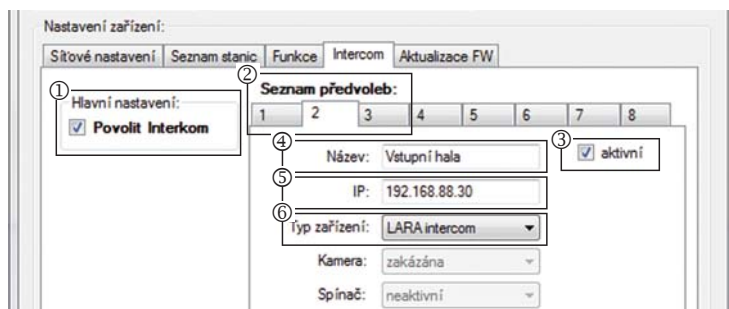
Nastavení zařízení:

Síťové nastavení | Seznam stanic | Funkce | Intercom | Aktualizace FW

①
Hlavní nastavení:
Povolit Interkom

②
Seznam předvoleb:

1 | 2 | 3 | 4 | 5 | 6 | 7 | 8

③
aktivní

④
Název: Vstupní hala

⑤
IP: 192.168.88.30

⑥
Typ zařízení: LARA intercom

Kamera: zakázána

Spínač: neaktivní